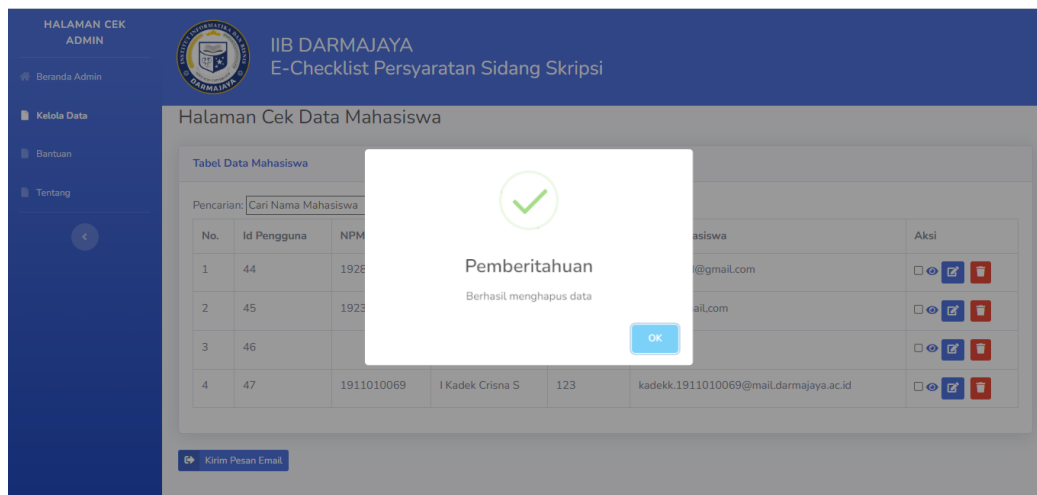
HALAMAN CEK ADMIN

Beranda Admin

Kelola Data

Bantuan

Tentang

DARMAJAYA

IIB DARMAJAYA
E-Checklist Persyaratan Sidang Skripsi

Halaman Cek Data Mahasiswa

Tabel Data Mahasiswa

Pencarian: Cari Nama Mahasiswa

| No. | Id Pengguna | NPM | | | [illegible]asiswa | Aksi |
|---|---|---|---|---|---|---|
| 1 | 44 | 1928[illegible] | | | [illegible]@gmail.com | |
| 2 | 45 | 1923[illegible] | | | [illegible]ail,com | |
| 3 | 46 | | | | | |
| 4 | 47 | 1911010069 | I Kadek Crisna S | 123 | kadekk.1911010069@mail.darmajaya.ac.id | |

Pemberitahuan

Berhasil menghapus data

OK

Kirim Pesan Email